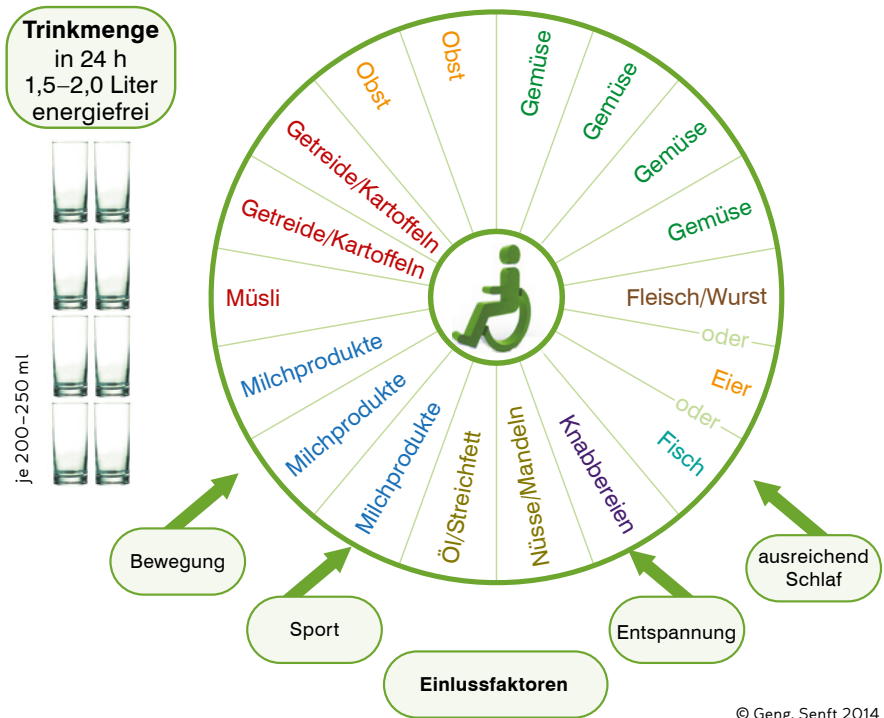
**Trinkmenge**
in 24 h
1,5–2,0 Liter
energiefrei

je 200–250 ml

Obst
Obst
Gemüse
Gemüse
Gemüse
Gemüse
Fleisch/Wurst
oder
Eier
oder
Fisch
Knabbereien
Nüsse/Mandeln
Öl/Streichfett
Milchprodukte
Milchprodukte
Milchprodukte
Müsli
Getreide/Kartoffeln
Getreide/Kartoffeln

Bewegung

Sport

**Einlussfaktoren**

Entspannung

ausreichend Schlaf

© Geng. Senft 2014